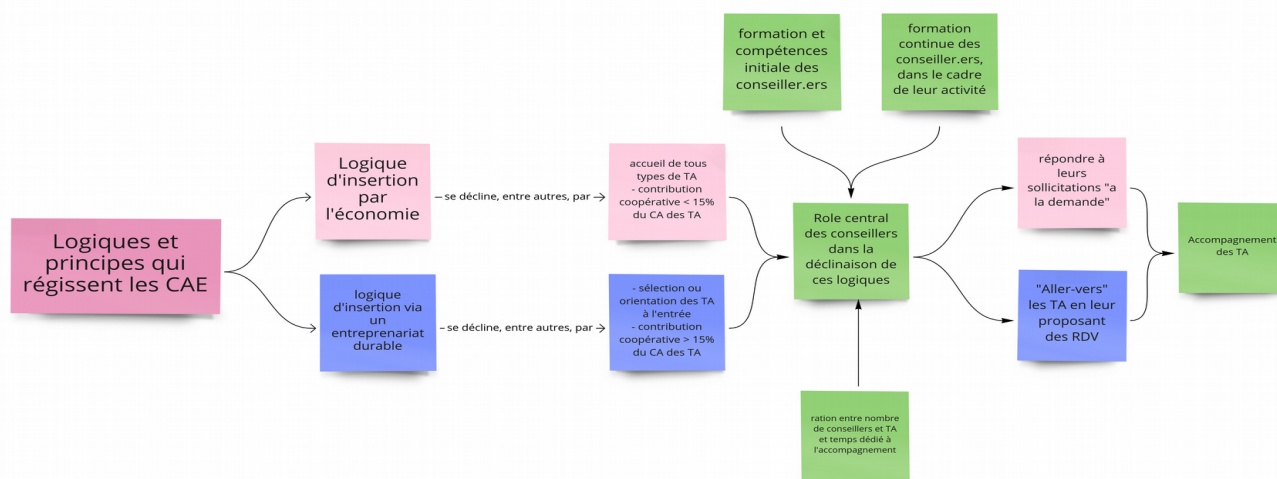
formation et compétences initiale des conseiller.ers

formation continue des conseiller.ers, dans le cadre de leur activité

Logiques et principes qui régissent les CAE

Logique d'insertion par l'économie

– se décline, entre autres, par

accueil de tous types de TA
- contribution coopérative < 15% du CA des TA

logique d'insertion via un entreprenariat durable

– se décline, entre autres, par

- sélection ou orientation des TA à l'entrée
- contribution coopérative > 15% du CA des TA

Role central des conseillers dans la déclinaison de ces logiques

ration entre nombre de conseillers et TA et temps dédié à l'accompagnement

répondre à leurs sollicitations "a la demande"

"Aller-vers" les TA en leur proposant des RDV

Accompagnement des TA